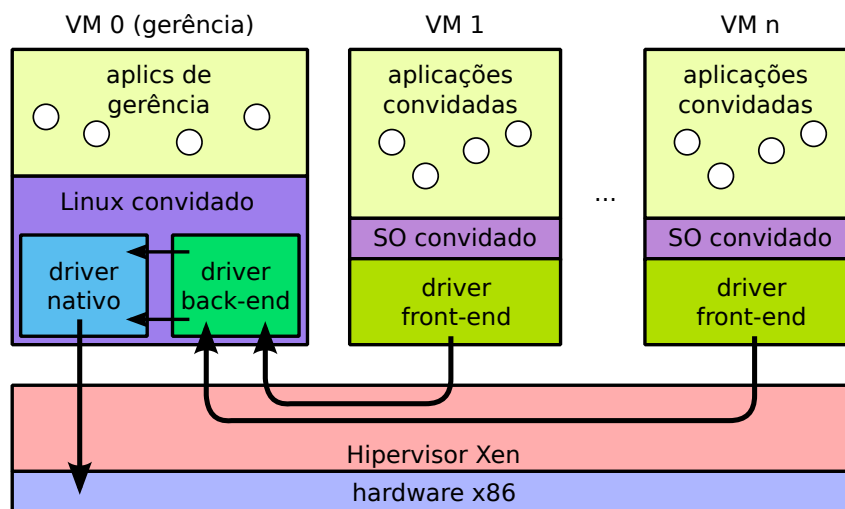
VM 0 (gerência)

aplics de gerência

Linux convidado

driver nativo

driver back-end

VM 1

aplicações convidadas

SO convidado

driver front-end

...

VM n

aplicações convidadas

SO convidado

driver front-end

Hipervisor Xen

hardware x86